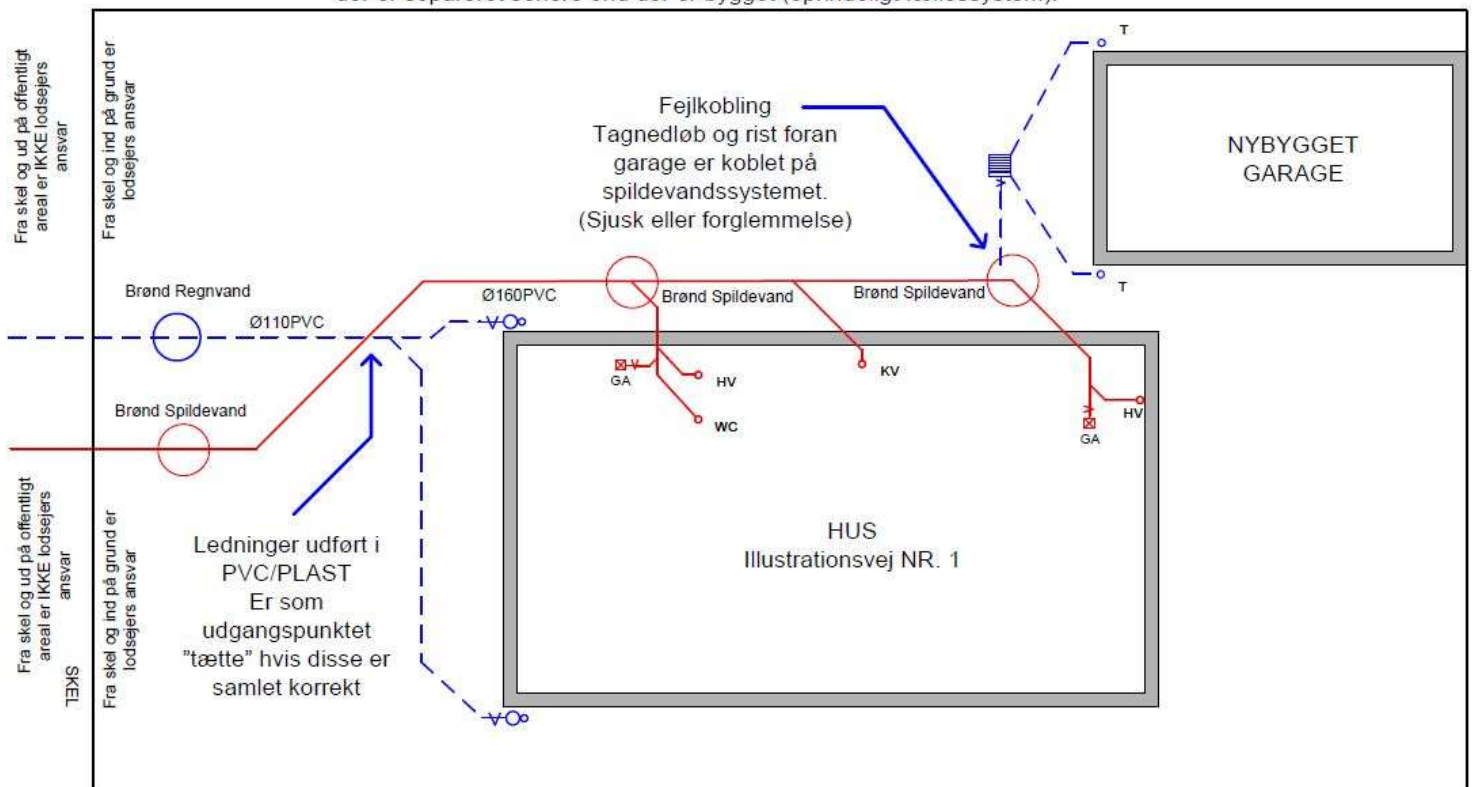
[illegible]

Fra skel og ud på offentligt areal er IKKE lodsejers ansvar

Fra skel og ind på grund er lodsejers ansvar

Fejlkobling
Tagnedløb og rist foran garage er koblet på spildevandssystemet.
(Sjusk eller forglemmelse)

T

NYBYGGET GARAGE

T

Brønd Regnvand

Ø110PVC

Ø160PVC

Brønd Spildevand

Brønd Spildevand

GA

HV

KV

WC

HV

GA

Brønd Spildevand

HUS
Illustrationsvej NR. 1

Fra skel og ud på offentligt areal er IKKE lodsejers ansvar

SKEL

Fra skel og ind på grund er lodsejers ansvar

Ledninger udført i PVC/PLAST
Er som udgangspunktet "tætte" hvis disse er samlet korrekt